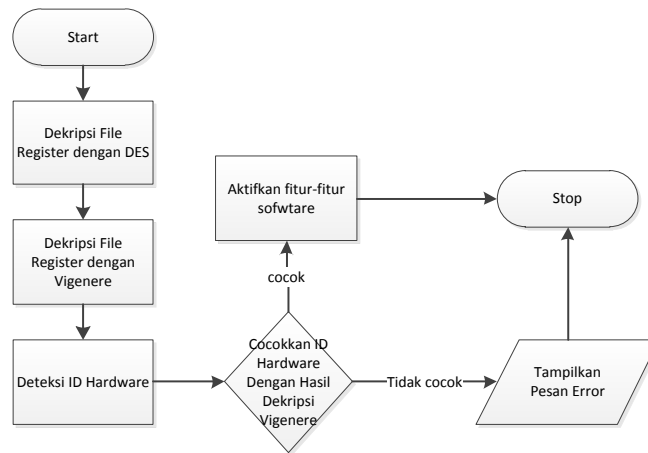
Start

Dekripsi File Register dengan DES

Dekripsi File Register dengan Vigenere

Deteksi ID Hardware

Cocokkan ID Hardware Dengan Hasil Dekripsi Vigenere

cocok

Aktifkan fitur-fitur sofwtare

Stop

Tidak cocok

Tampilkan Pesan Error